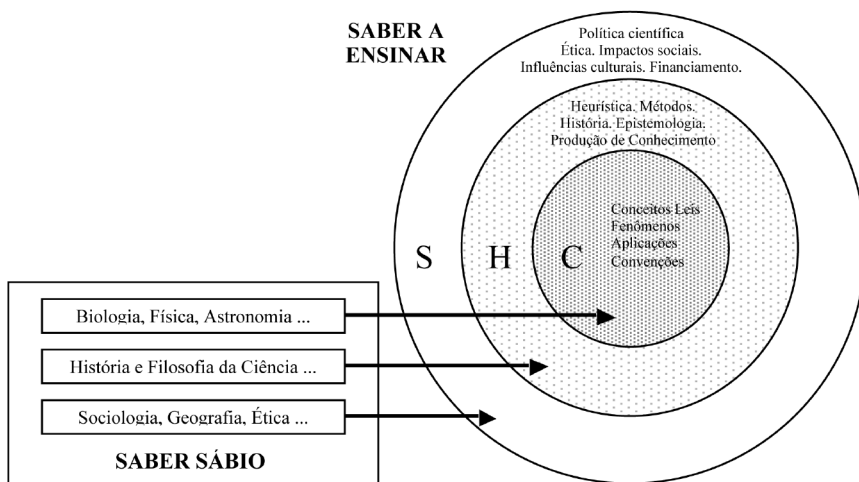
SABER A ENSINAR

Política científica
Ética. Impactos sociais.
Influências culturais. Financiamento.

Heurística. Métodos.
História. Epistemologia.
Produção de Conhecimento

Conceitos Leis
Fenômenos
Aplicações
Convenções

S

H

C

Biologia, Física, Astronomia ...

História e Filosofia da Ciência ...

Sociologia, Geografia, Ética ...

SABER SÁBIO